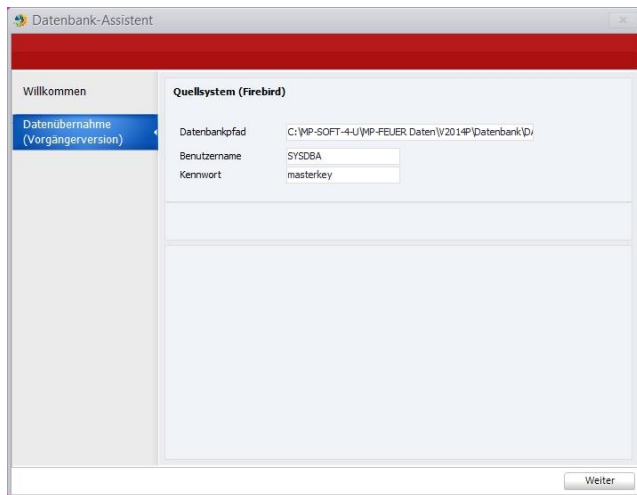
Datenbank-Assistent

Willkommen

Datenübernahme (Vorgängerversion)

Quellsystem (Firebird)

Datenbankpfad C:\MP-SOFT-4-U\MP-FEUER Daten\V2014P\Datenbank\D

Benutzername SYSDBA

Kennwort masterkey

Weiter